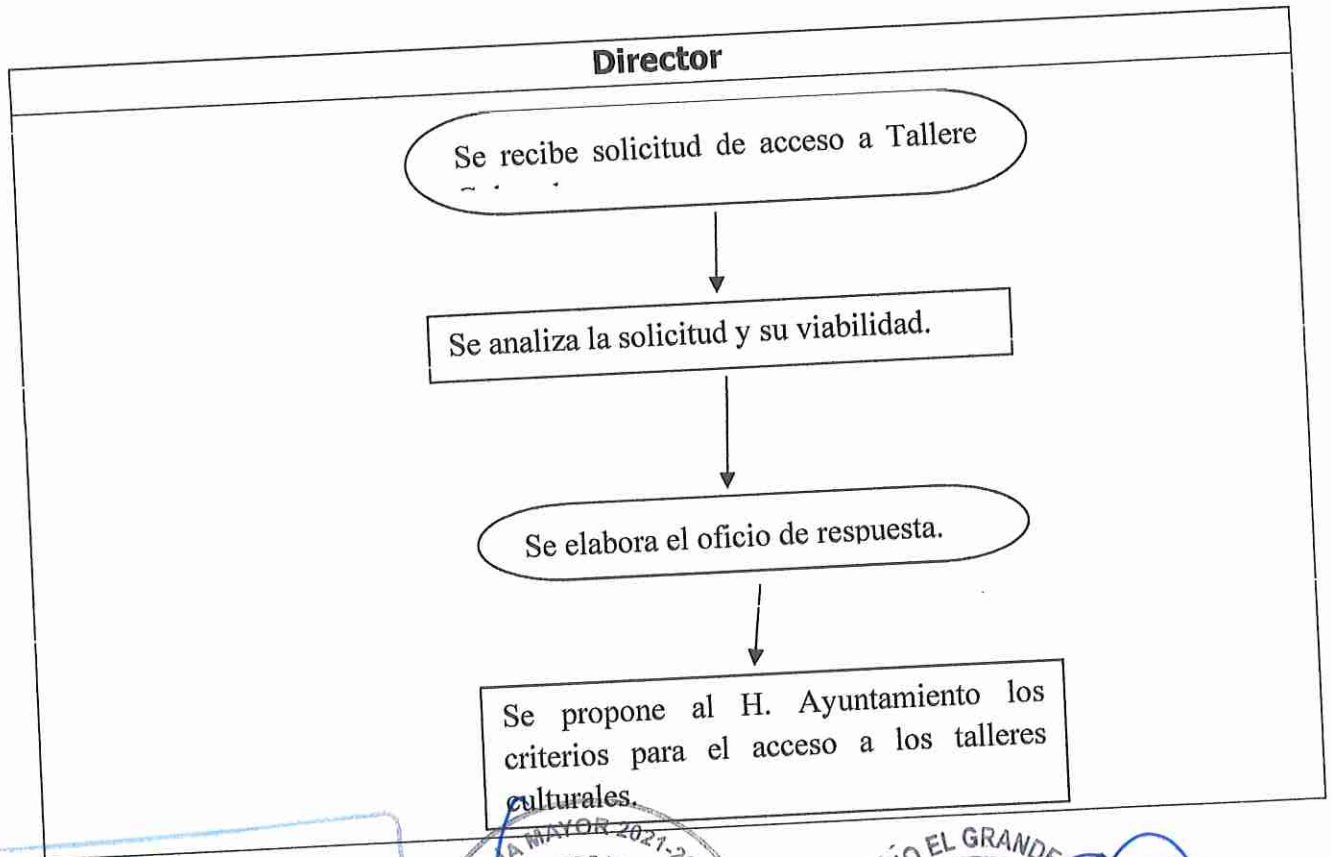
Director

Se recibe solicitud de acceso a Tallere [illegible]

Se analiza la solicitud y su viabilidad.

Se elabora el oficio de respuesta.

Se propone al H. Ayuntamiento los criterios para el acceso a los talleres culturales.

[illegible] MAYOR 2021-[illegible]

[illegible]O EL GRANDE